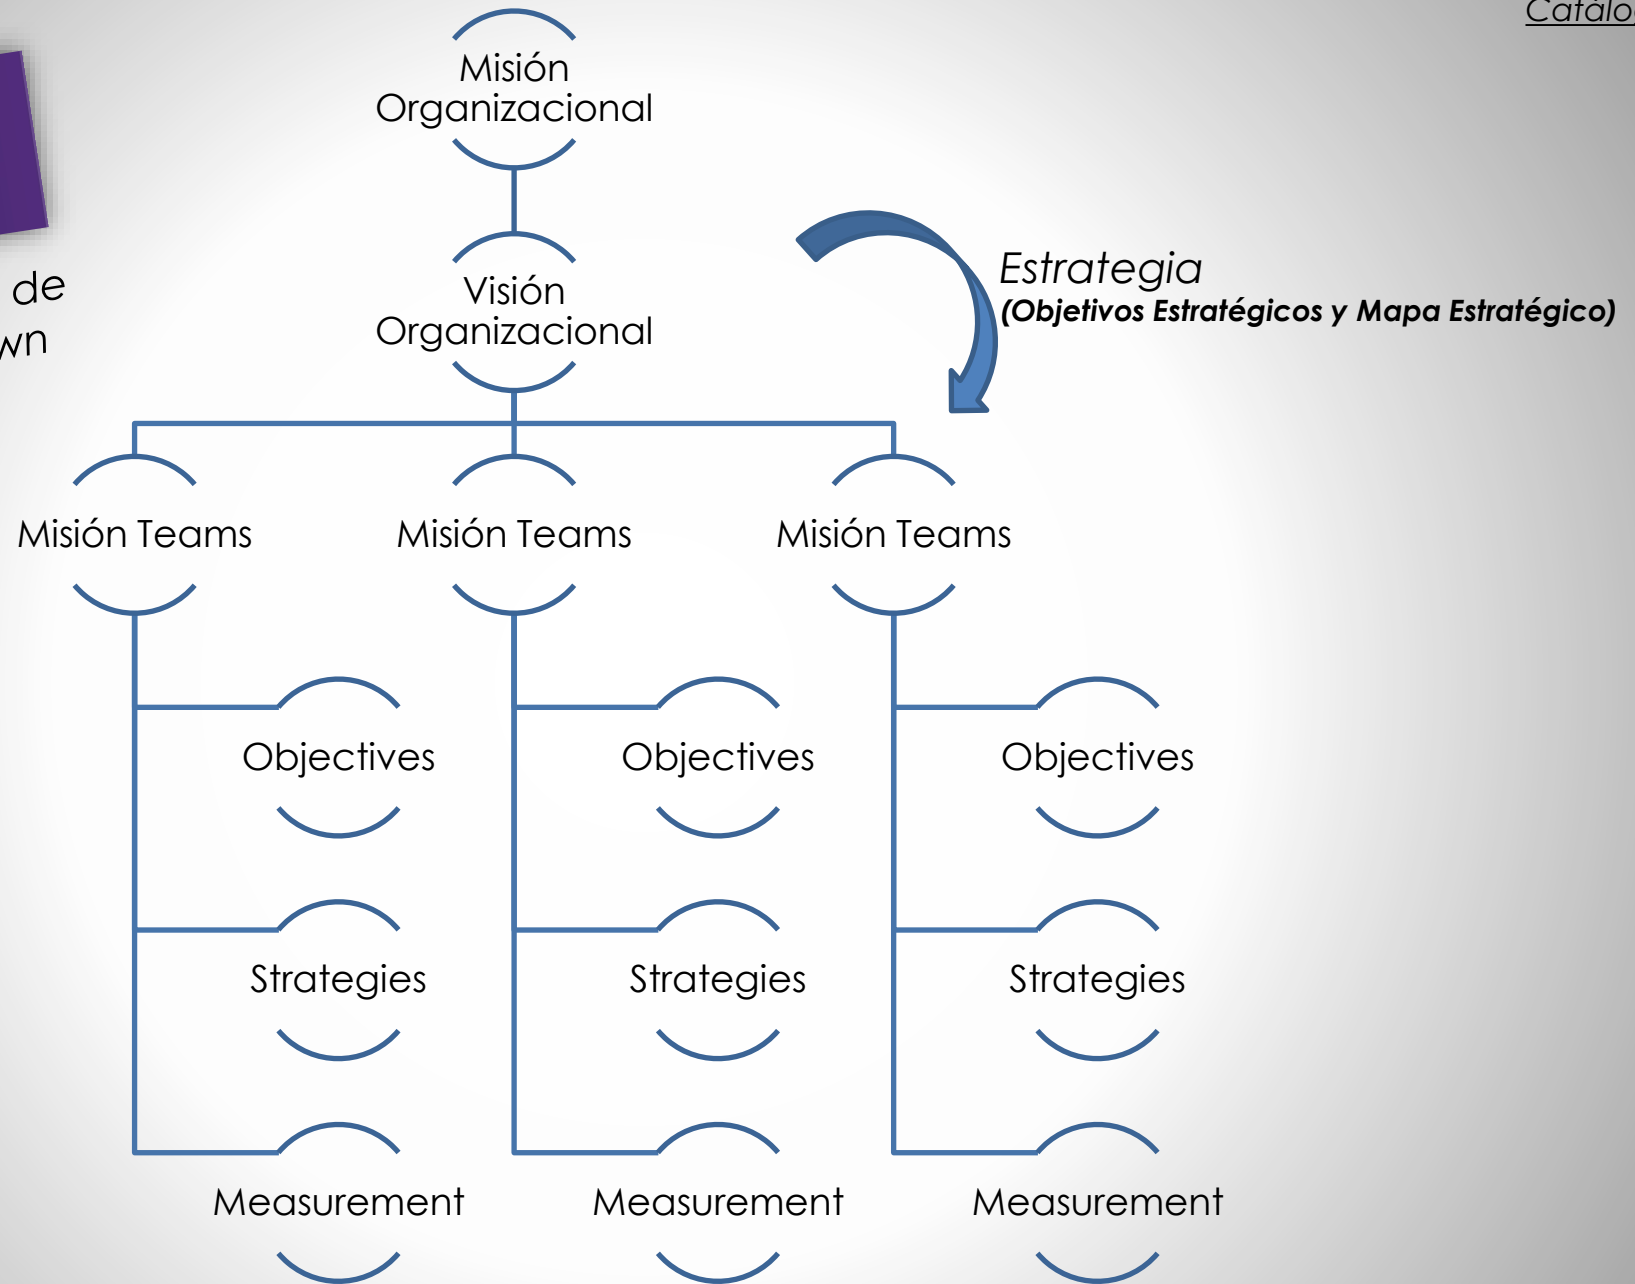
Catálo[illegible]

de
wn

Misión Organizacional

Visión Organizacional

Estrategia
(Objetivos Estratégicos y Mapa Estratégico)

Misión Teams

Misión Teams

Misión Teams

Objectives

Objectives

Objectives

Strategies

Strategies

Strategies

Measurement

Measurement

Measurement